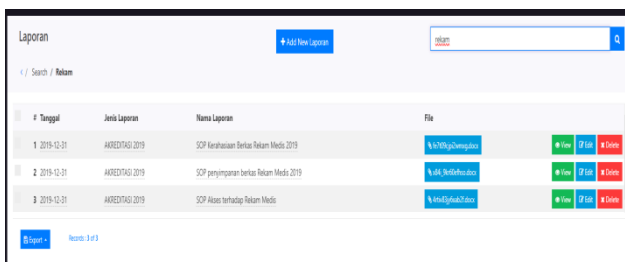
Laporan

+ Add New Laporan

rekam

< / Search / Rekam

| # Tanggal | Jenis Laporan | Nama Laporan | File | | | |
|---|---|---|---|---|---|---|
| 1 2019-12-31 | AKREDITASI 2019 | SOP Kerahasiaan Berkas Rekam Medis 2019 | fe7t0f6gi2wnegu.docx | View | Edit | Delete |
| 2 2019-12-31 | AKREDITASI 2019 | SOP penyimpanan berkas Rekam Medis 2019 | x8r4_9kr90vfhoo.docx | View | Edit | Delete |
| 3 2019-12-31 | AKREDITASI 2019 | SOP Akses terhadap Rekam Medis | 4rtw63jy6sab2t.docx | View | Edit | Delete |

Export

Records : 3 of 3